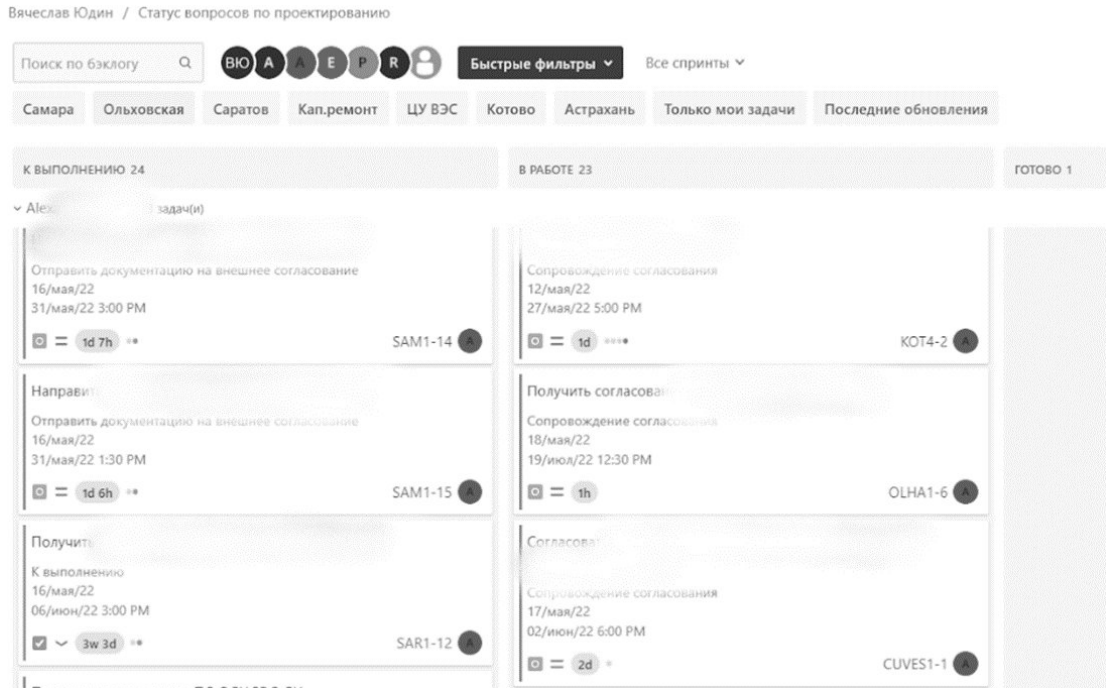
Вячеслав Юдин / Статус вопросов по проектированию

Поиск по бэклогу

ВЮ A A E P R

Быстрые фильтры

Все спринты

Самара Ольховская Саратов Кап.ремонт ЦУ ВЭС Котово Астрахань Только мои задачи Последние обновления

К ВЫПОЛНЕНИЮ 24

Alex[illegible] задач(и)

Отправить документацию на внешнее согласование
16/мая/22
31/мая/22 3:00 PM
1d 7h
SAM1-14 A

Направи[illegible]
Отправить документацию на внешнее согласование
16/мая/22
31/мая/22 1:30 PM
1d 6h
SAM1-15 A

Получит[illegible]
К выполнению
16/мая/22
06/июн/22 3:00 PM
3w 3d
SAR1-12 A

В РАБОТЕ 23

Сопровождение согласования
12/мая/22
27/мая/22 5:00 PM
1d
KOT4-2 A

Получить согласова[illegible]
Сопровождение согласования
18/мая/22
19/июл/22 12:30 PM
1h
OLHA1-6 A

Согласова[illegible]
Сопровождение согласования
17/мая/22
02/июн/22 6:00 PM
2d
CUVES1-1 A

ГОТОВО 1